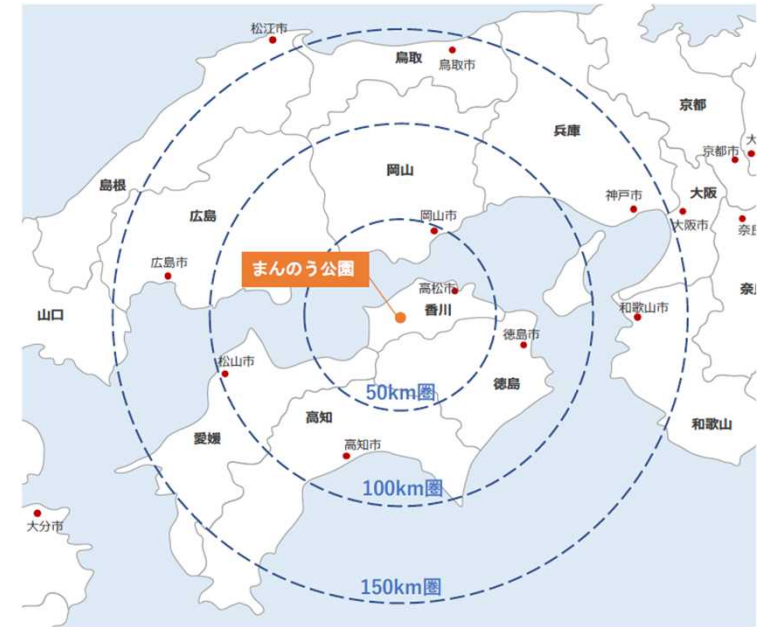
松江市
鳥取
鳥取市
京都
京都市
兵庫
島根
岡山
大阪
神戸市
広島
大阪市
岡山市
奈
まんのう公園
広島市
高松市
香川
奈
山口
和歌山市
徳島市
松山市
50km圏
徳島
高知
和歌山
愛媛
高知市
100km圏
大分市
150km圏